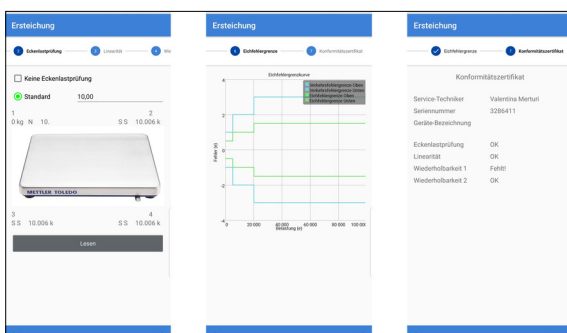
Ersteichung

1 Eckenlastprüfung 2 Linearität 3 We

Keine Eckenlastprüfung

Standard 10,00

1 2
0 kg N 10. S S 10.006 k

METTLER TOLEDO

3 4
S S 10.006 k S S 10.006 k

Lesen

Ersteichung

4 Eichfehlergrenze 5 Konformitätszertifikat

Eichfehlergrenzkurve

Verkehrsfehlergrenze Oben
Verkehrsfehlergrenze Unten
Eichfehlergrenze Oben
Eichfehlergrenze Unten

4
2
0
-2
-4
Fehler (e)

0 20 000 40 000 60 000 80 000 100 000
Belastung (e)

Ersteichung

Eichfehlergrenze 5 Konformitätszertifikat

Konformitätszertifikat

Service-Techniker Valentina Merturi
Seriennummer 3286411
Geräte-Bezeichnung

Eckenlastprüfung OK
Linearität OK
Wiederholbarkeit 1 Fehlt!
Wiederholbarkeit 2 OK